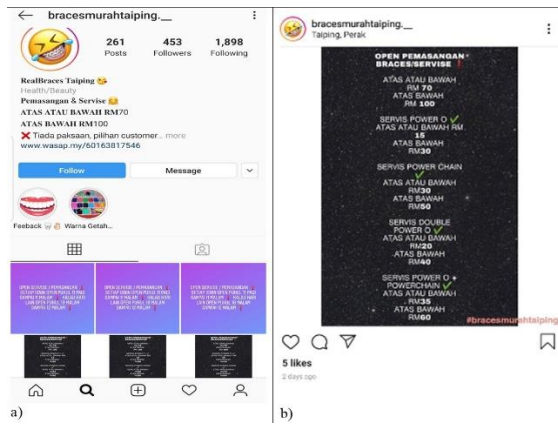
bracesmurahtaiping._

261 Posts
453 Followers
1,898 Following

RealBraces Taiping 😜
Health/Beauty
Pemasangan & Servise 😂
ATAS ATAU BAWAH RM70
ATAS BAWAH RM100
❌ Tiada paksaan, pilihan customer... more
www.wasap.my/60163817546

Follow
Message

Feeback
Warna Getah...

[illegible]

a)

bracesmurahtaiping._
Taiping, Perak

OPEN PEMASANGAN BRACES/SERVISE
ATAS ATAU BAWAH RM 70
ATAS BAWAH RM 100
SERVIS POWER O ✓ ATAS ATAU BAWAH RM 15
ATAS BAWAH RM30
SERVIS POWER CHAIN ✓
ATAS ATAU BAWAH RM30
ATAS BAWAH RM50
SERVIS DOUBLE POWER O ✓
ATAS ATAU BAWAH RM20
ATAS BAWAH RM40
SERVIS POWER O + POWERCHAIN ✓
ATAS ATAU BAWAH RM35
ATAS BAWAH RM60
#bracesmurahtaiping

5 likes
2 days ago

b)